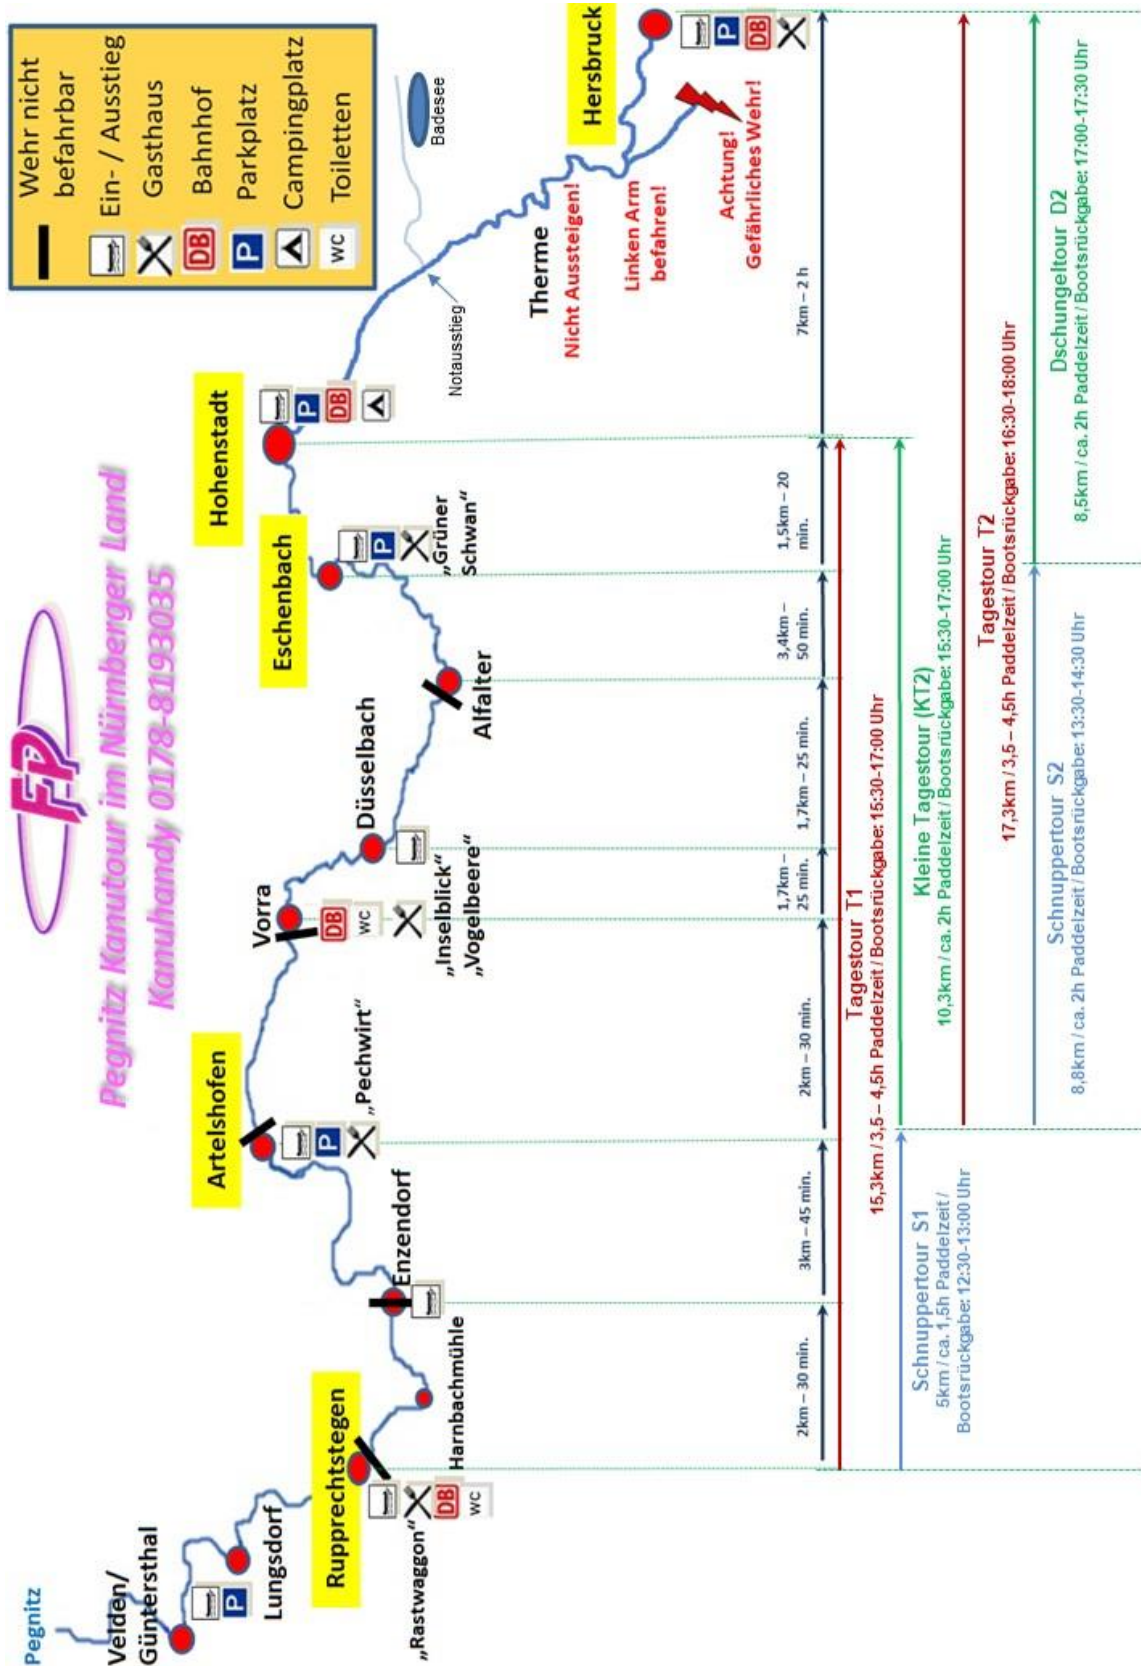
Wehr nicht befahrbar
Ein- / Ausstieg
Gasthaus
DB Bahnhof
P Parkplatz
Campingplatz
WC Toiletten

Badesee

Hersbruck

Achtung! Gefährliches Wehr!

Linken Arm befahren!

Therme
Nicht Aussteigen!

Notausstieg

FP
Pegnitz Kanutour im Nürnberger Land
Kanuhandy 0178-8193035

Hohenstadt

Eschenbach
„Grüner Schwan"

Alfalter

Düsselbach

Vorra
„Inselblick"
„Vogelbeere"

Artelshofen
„Pechwirt"

Enzendorf

Harnbachmühle

Rupprechtstegen
„Rastwaggon"

Lungsdorf

Velden/ Güntersthal

Pegnitz

2km – 30 min.
3km – 45 min.
2km – 30 min.
1,7km – 25 min.
1,7km – 25 min.
3,4km – 50 min.
1,5km – 20 min.
7km – 2 h

Tagestour T1
15,3km / 3,5 – 4,5h Paddelzeit / Bootsrückgabe: 15:30-17:00 Uhr

Schnuppertour S1
5km / ca. 1,5h Paddelzeit / Bootsrückgabe: 12:30-13:00 Uhr

Kleine Tagestour (KT2)
10,3km / ca. 2h Paddelzeit / Bootsrückgabe: 15:30-17:00 Uhr

Tagestour T2
17,3km / 3,5 – 4,5h Paddelzeit / Bootsrückgabe: 16:30-18:00 Uhr

Schnuppertour S2
8,8km / ca. 2h Paddelzeit / Bootsrückgabe: 13:30-14:30 Uhr

Dschungeltour D2
8,5km / ca. 2h Paddelzeit / Bootsrückgabe: 17:00-17:30 Uhr